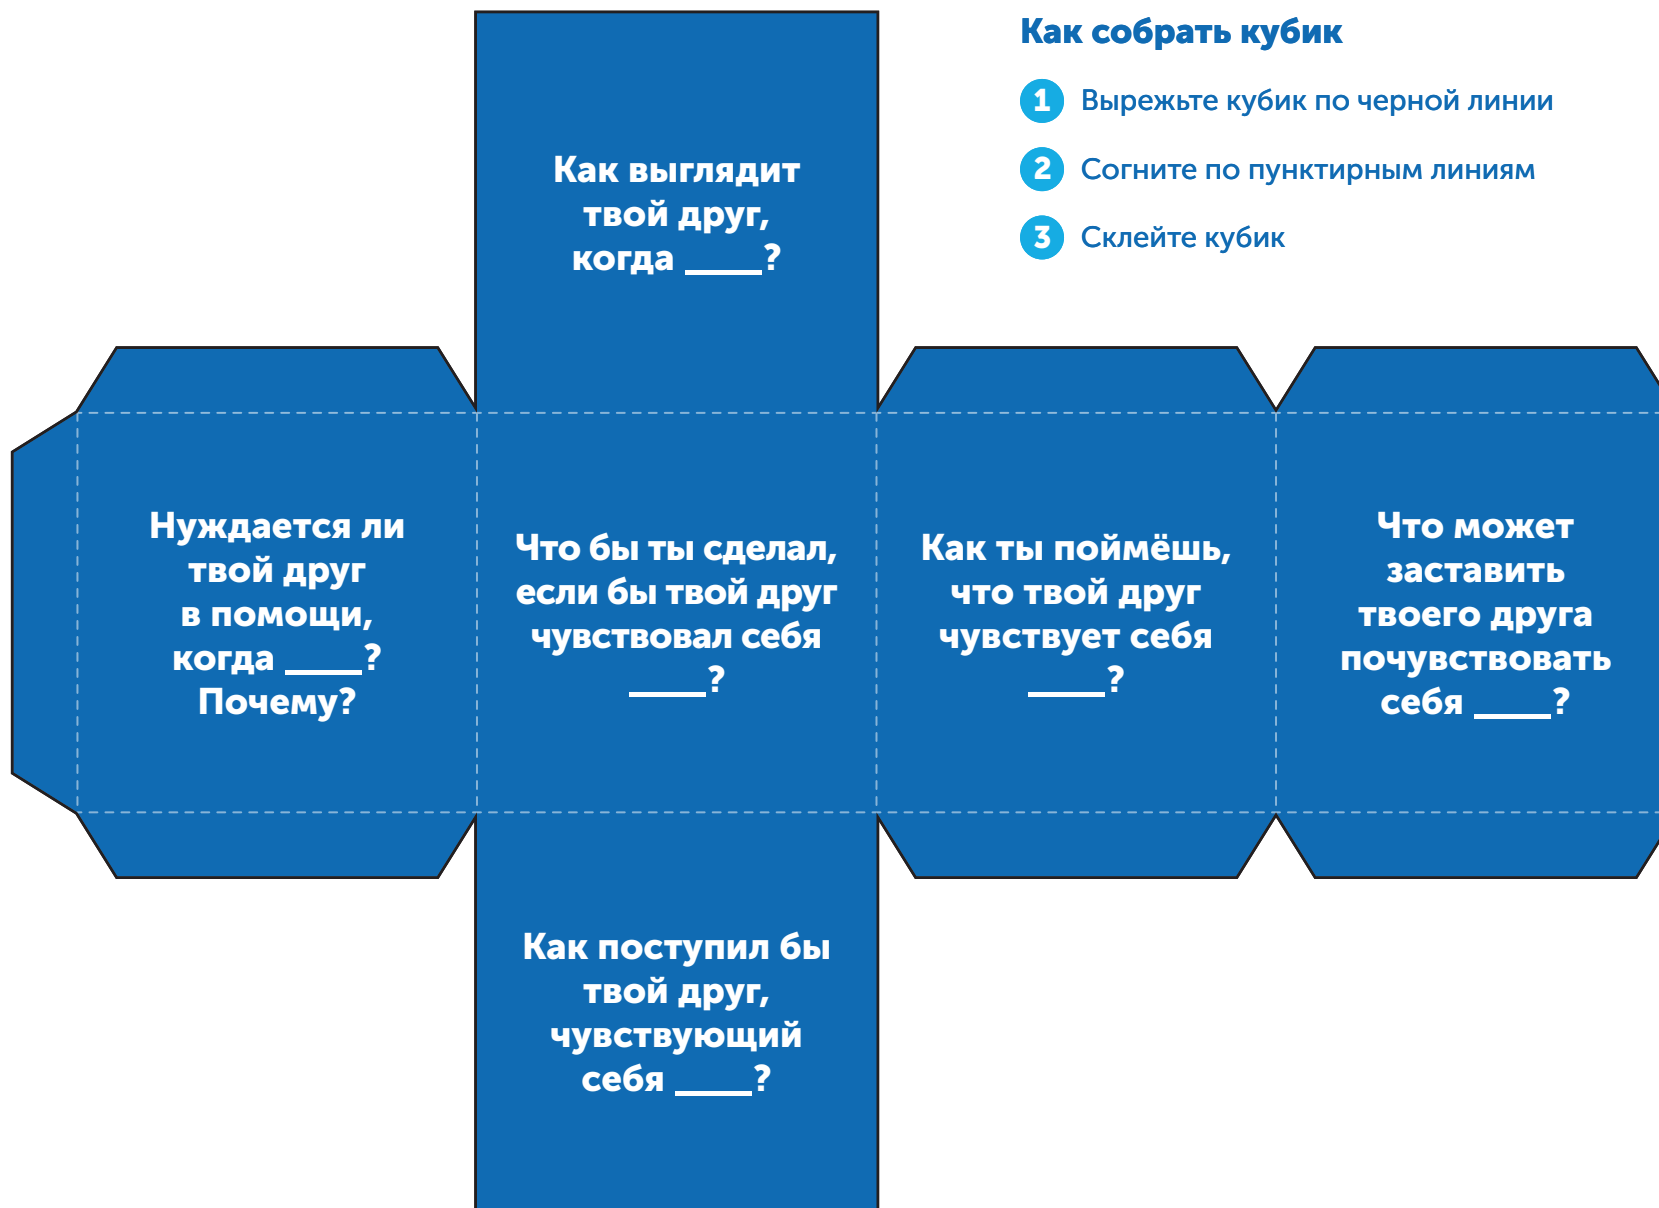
Как собрать кубик

1 Вырежьте кубик по черной линии

2 Согните по пунктирным линиям

3 Склейте кубик

Как выглядит твой друг, когда ____?

Нуждается ли твой друг в помощи, когда ____? Почему?

Что бы ты сделал, если бы твой друг чувствовал себя ____?

Как ты поймёшь, что твой друг чувствует себя ____?

Что может заставить твоего друга почувствовать себя ____?

Как поступил бы твой друг, чувствующий себя ____?